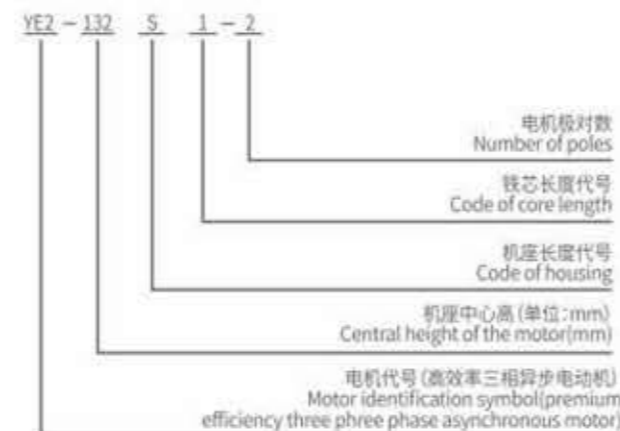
YE2 – 132 S 1 – 2

电机极对数
Number of poles

铁芯长度代号
Code of core length

机座长度代号
Code of housing

机座中心高 (单位:mm)
Central height of the motor(mm)

电机代号 (高效率三相异步电动机)
Motor identification symbol(premium efficiency three phree phase asynchronous motor)